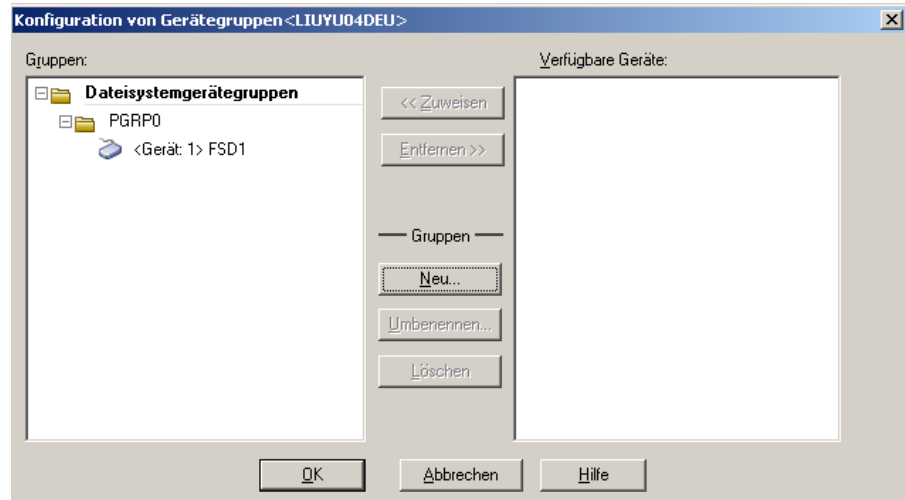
Konfiguration von Gerätegruppen<LIUYU04DEU>

Gruppen:

Dateisystemgerätegruppen

PGRP0

<Gerät: 1> FSD1

<< Zuweisen

Entfernen >>

Gruppen

Neu...

Umbenennen...

Löschen

Verfügbare Geräte:

OK

Abbrechen

Hilfe